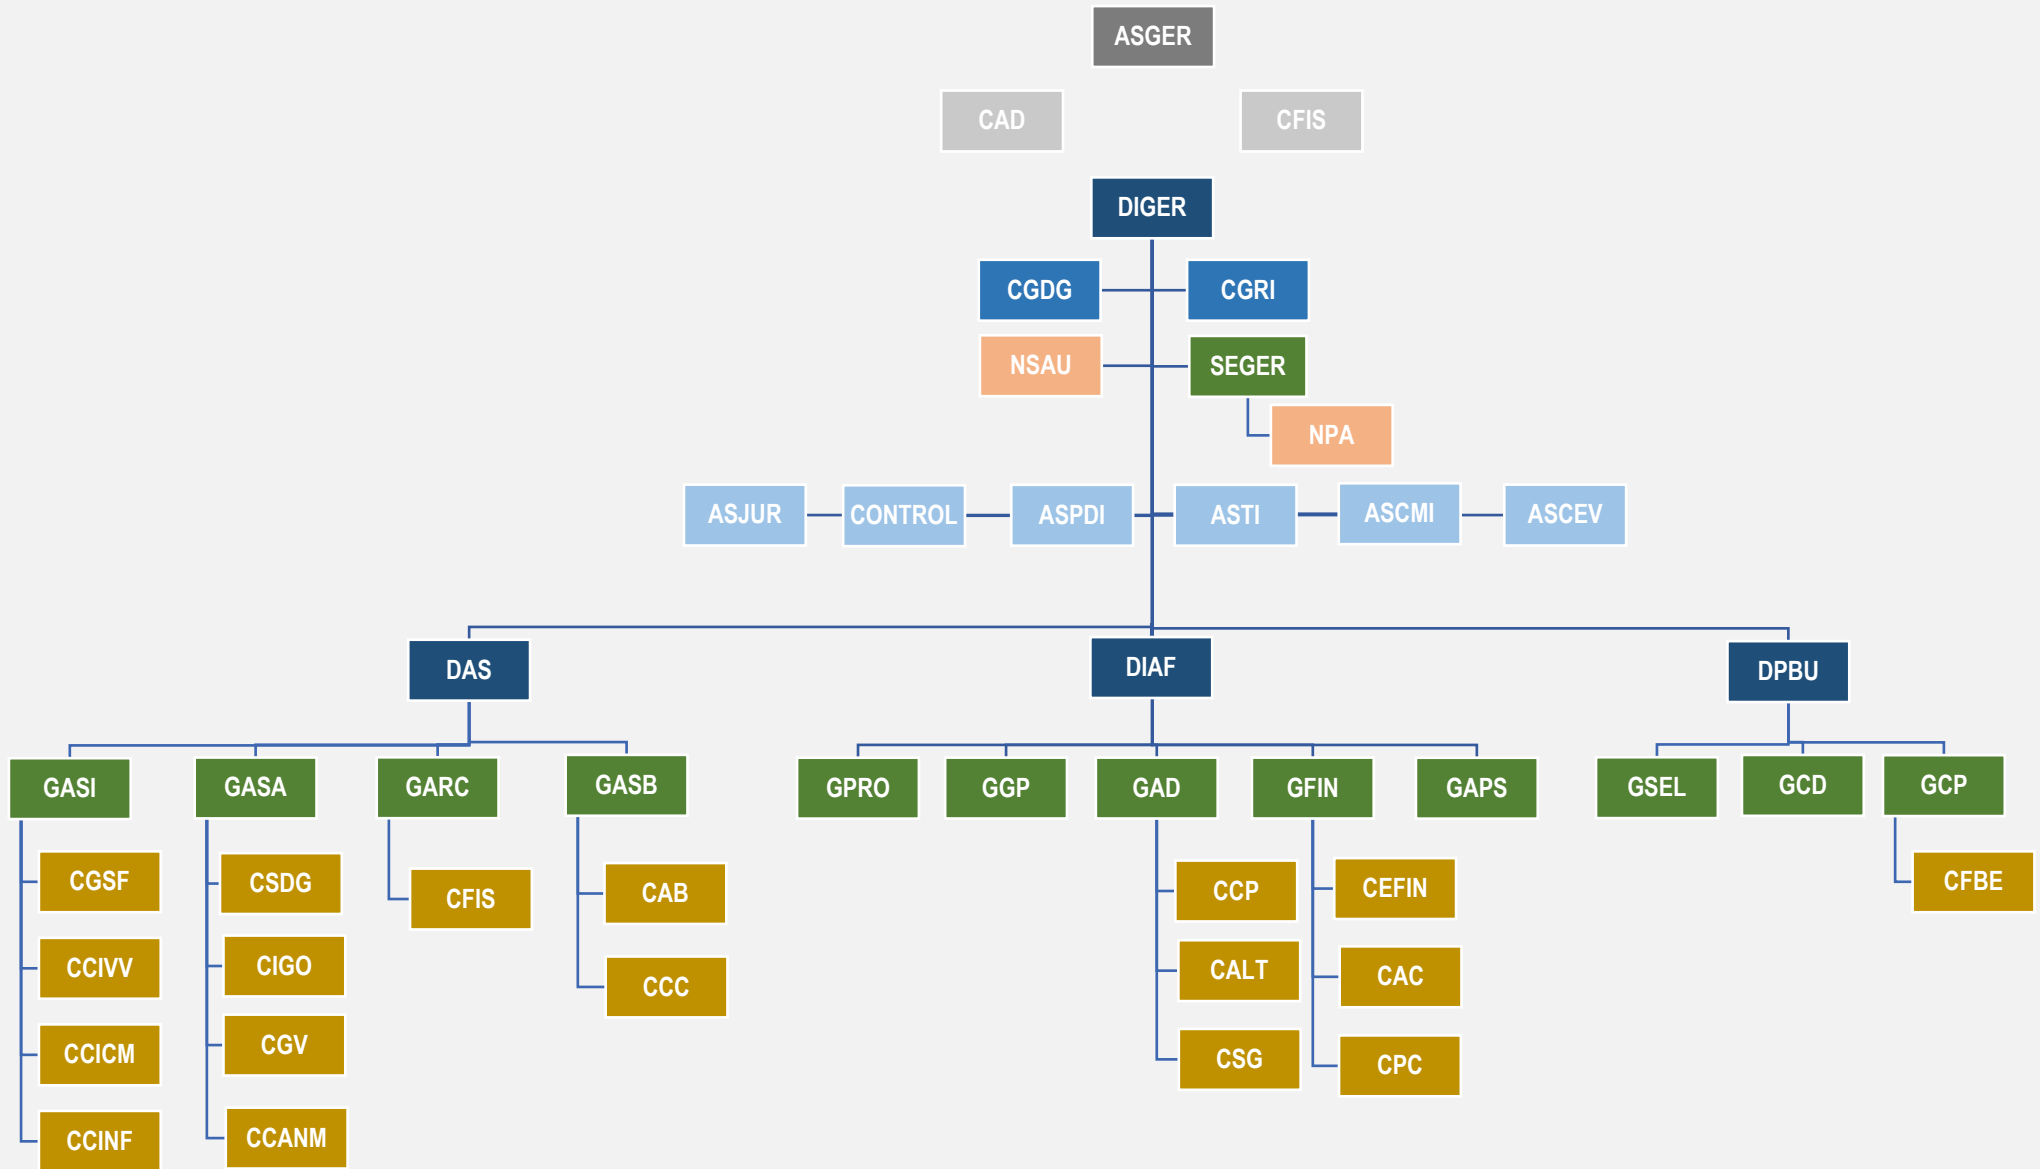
ASGER

CAD

CFIS

DIGER

CGDG

CGRI

NSAU

SEGER

NPA

ASJUR

CONTROL

ASPDI

ASTI

ASCMI

ASCEV

DAS

DIAF

DPBU

GASI

GASA

GARC

GASB

GPRO

GGP

GAD

GFIN

GAPS

GSEL

GCD

GCP

CGSF

CCIVV

CCICM

CCINF

CSDG

CIGO

CGV

CCANM

CFIS

CAB

CCC

CCP

CALT

CSG

CEFIN

CAC

CPC

CFBE